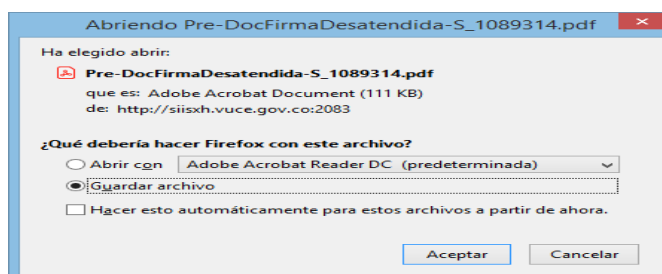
Abriendo Pre-DocFirmaDesatendida-S_1089314.pdf

Ha elegido abrir:

Pre-DocFirmaDesatendida-S_1089314.pdf

que es: Adobe Acrobat Document (111 KB)
de: http://siisxh.vuce.gov.co:2083

¿Qué debería hacer Firefox con este archivo?

Abrir con Adobe Acrobat Reader DC (predeterminada)

Guardar archivo

Hacer esto automáticamente para estos archivos a partir de ahora.

Aceptar Cancelar